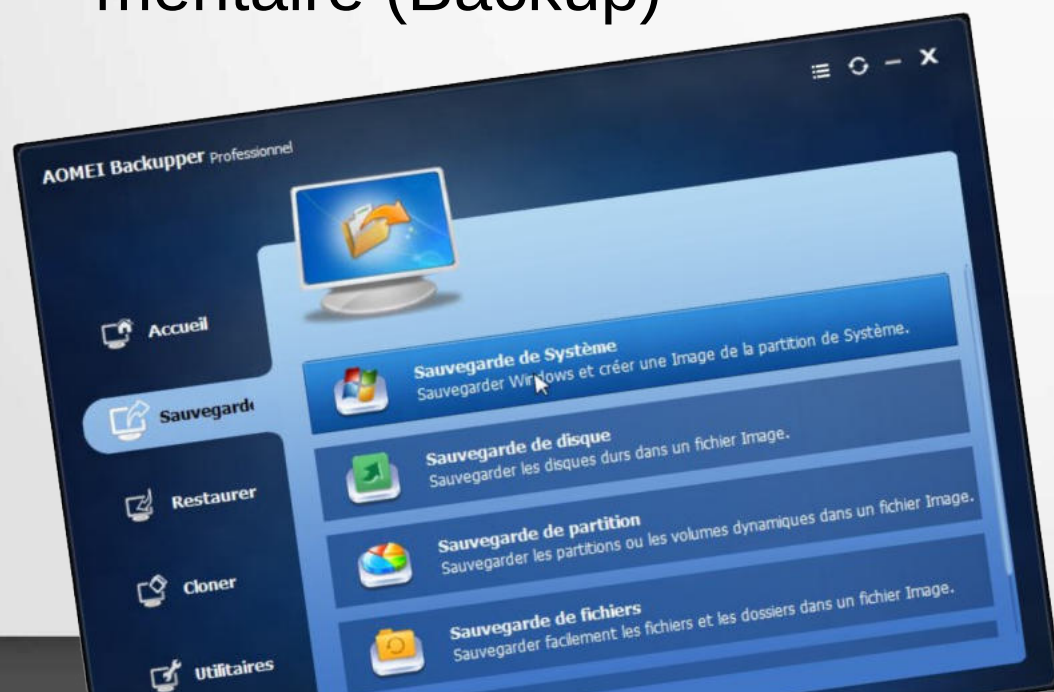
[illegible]mentaire (Backup)

AOMEI Backupper Professionnel

Accueil

Sauvegard

Restaurer

Cloner

Utilitaires

Sauvegarde de Système
Sauvegarder Windows et créer une Image de la partition de Système.

Sauvegarde de disque
Sauvegarder les disques durs dans un fichier Image.

Sauvegarde de partition
Sauvegarder les partitions ou les volumes dynamiques dans un fichier Image.

Sauvegarde de fichiers
Sauvegarder facilement les fichiers et les dossiers dans un fichier Image.